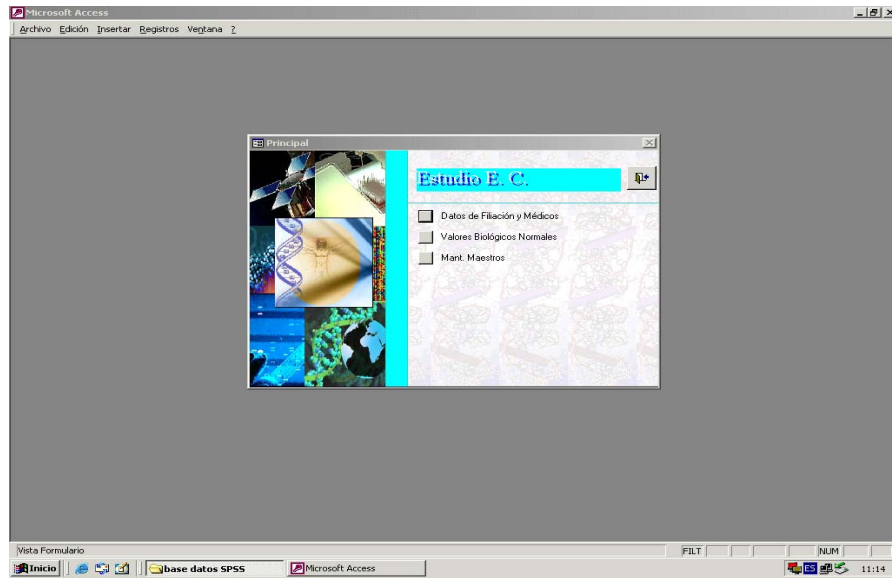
Microsoft Access

Archivo Edición Insertar Registros Ventana ?

Principal

Estudio E. C.

Datos de Filiación y Médicos

Valores Biológicos Normales

Mant. Maestros

Vista Formulario

FILT

NUM

Inicio

base datos SPSS

Microsoft Access

ES

11:14